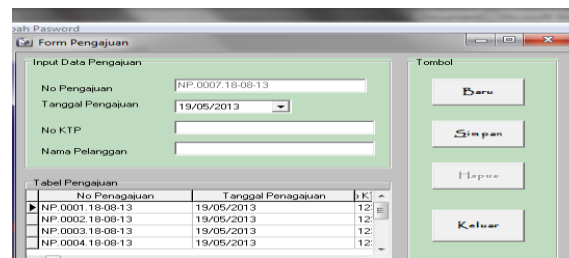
ah Password
Form Pengajuan

Input Data Pengajuan
No Pengajuan NP.0007.18-08-13
Tanggal Pengajuan 19/05/2013
No KTP
Nama Pelanggan

Tombol
Baru
Simpan
Hapus
Keluar

Tabel Pengajuan

| | No Penagajuan | Tanggal Penagajuan | K |
|---|---|---|---|
| ▶ | NP.0001.18-08-13 | 19/05/2013 | 12 |
| | NP.0002.18-08-13 | 19/05/2013 | 12 |
| | NP.0003.18-08-13 | 19/05/2013 | 12 |
| | NP.0004.18-08-13 | 19/05/2013 | 12 |